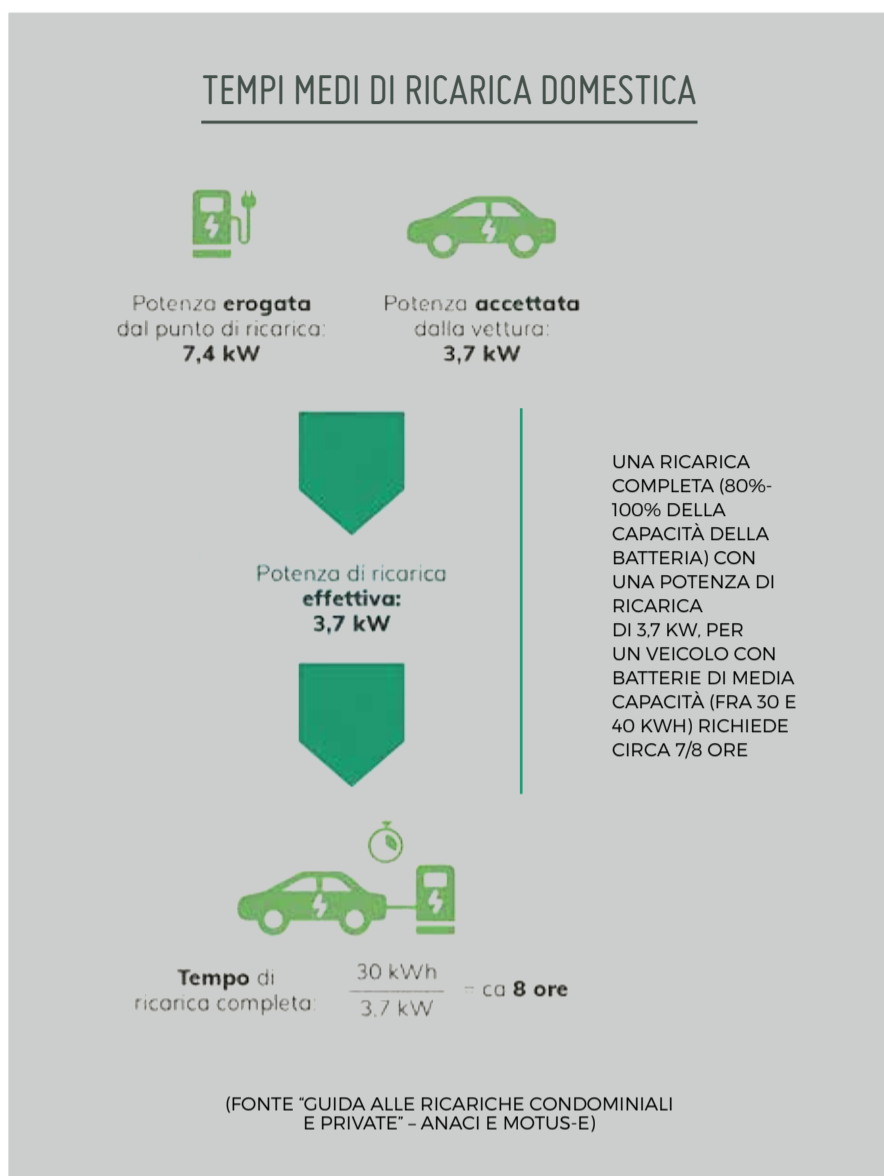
TEMPI MEDI DI RICARICA DOMESTICA

Potenza **erogata** dal punto di ricarica: **7,4 kW**

Potenza **accettata** dalla vettura: **3,7 kW**

Potenza di ricarica **effettiva: 3,7 kW**

UNA RICARICA COMPLETA (80%-100% DELLA CAPACITÀ DELLA BATTERIA) CON UNA POTENZA DI RICARICA DI 3,7 KW, PER UN VEICOLO CON BATTERIE DI MEDIA CAPACITÀ (FRA 30 E 40 KWH) RICHIEDE CIRCA 7/8 ORE

**Tempo** di ricarica completa: $\frac{30 \text{ kWh}}{3.7 \text{ kW}}$ = ca **8 ore**

(FONTE "GUIDA ALLE RICARICHE CONDOMINIALI E PRIVATE" – ANACI E MOTUS-E)